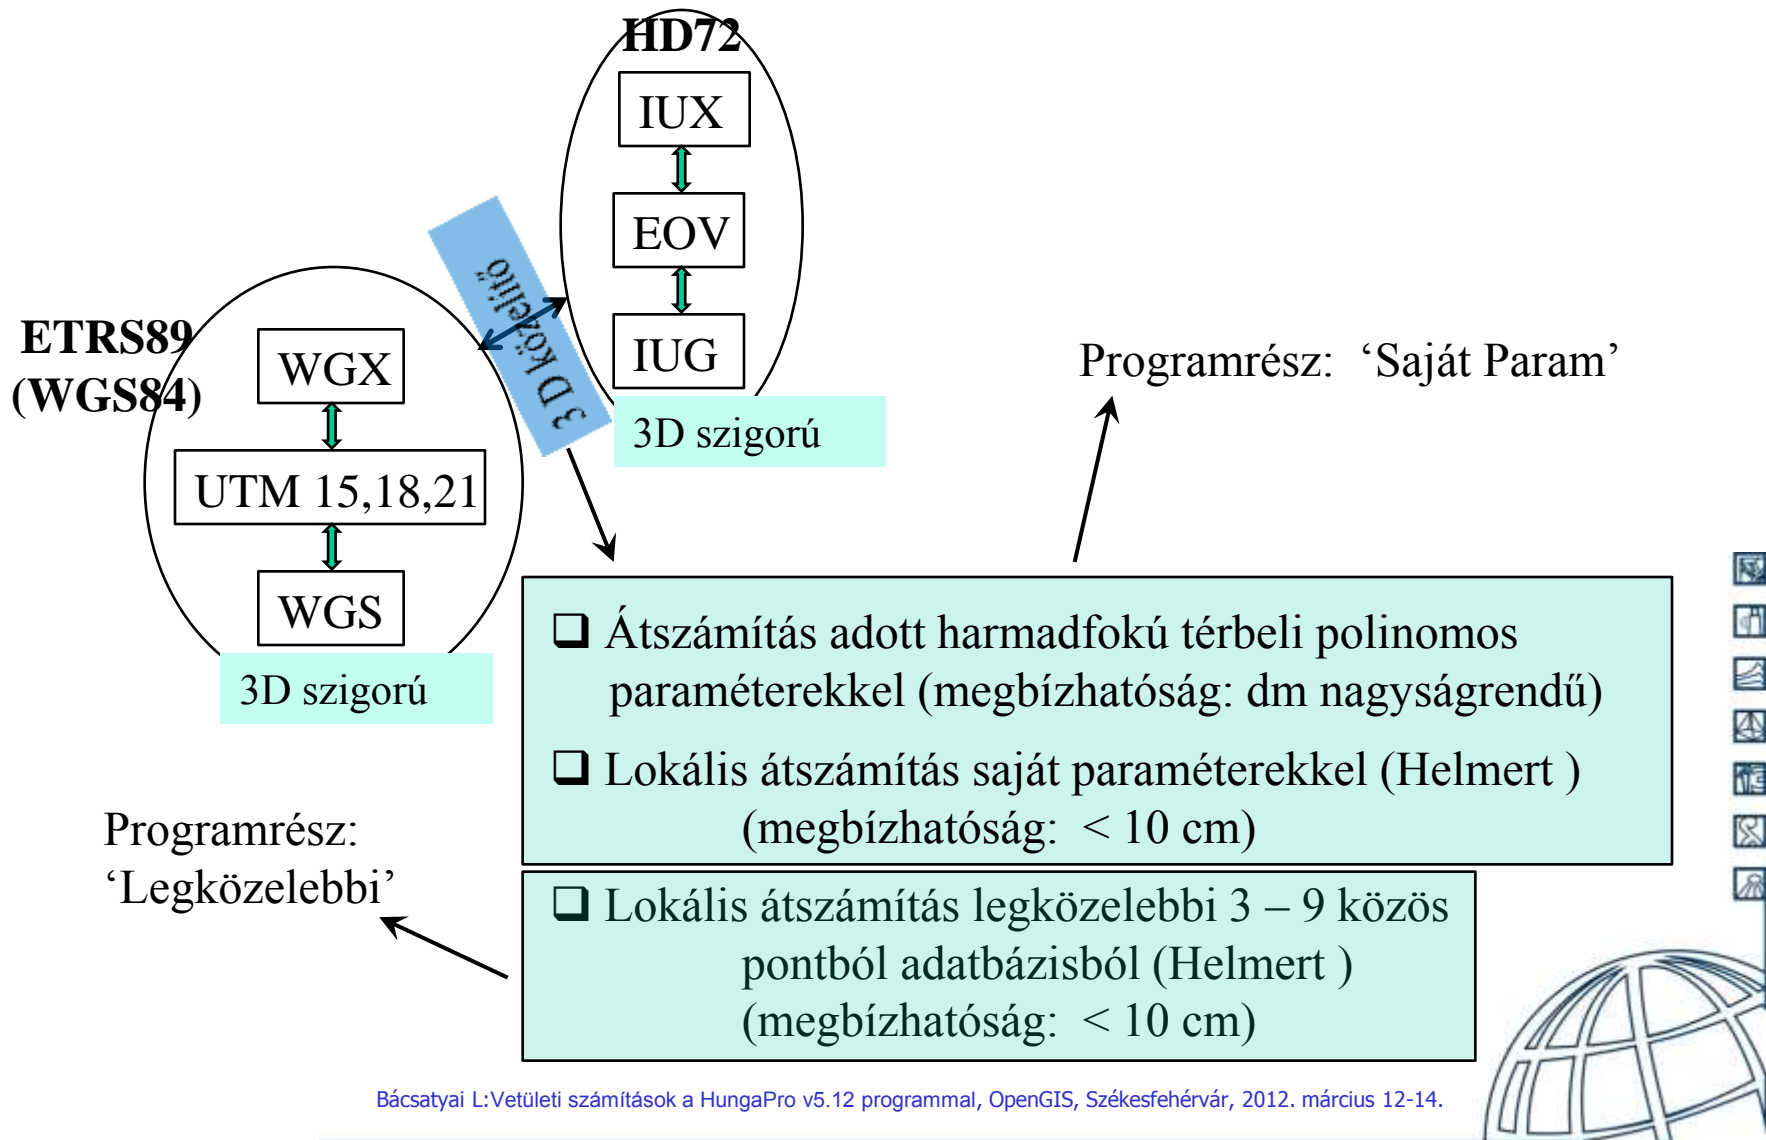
HD72

IUX

EOV

IUG

3D szigorú

3 D közelítő

ETRS89 (WGS84)

WGX

UTM 15,18,21

WGS

3D szigorú

Programrész: ‘Saját Param’

❑ Átszámítás adott harmadfokú térbeli polinomos paraméterekkel (megbízhatóság: dm nagyságrendű)

❑ Lokális átszámítás saját paraméterekkel (Helmert ) (megbízhatóság: < 10 cm)

Programrész: ‘Legközelebbi’

❑ Lokális átszámítás legközelebbi 3 – 9 közös pontból adatbázisból (Helmert ) (megbízhatóság: < 10 cm)

Bácsatyai L:Vetületi számítások a HungaPro v5.12 programmal, OpenGIS, Székesfehérvár, 2012. március 12-14.